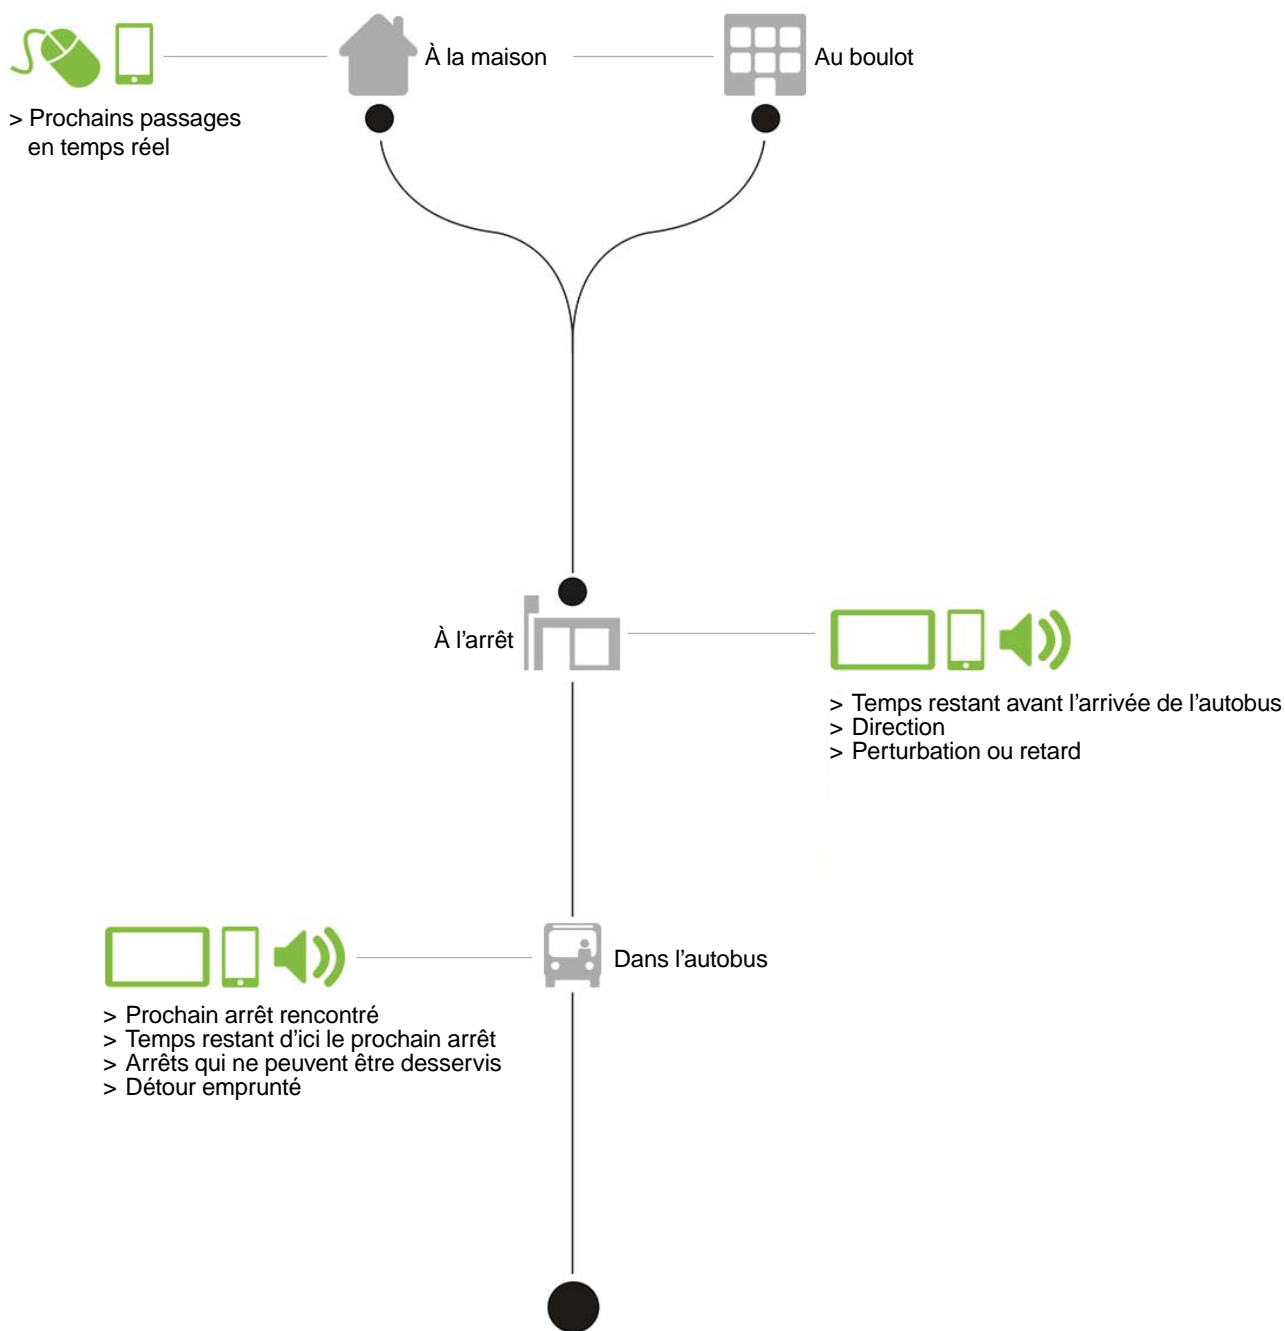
À la maison

Au boulot

> Prochains passages en temps réel

À l'arrêt

> Temps restant avant l'arrivée de l'autobus
> Direction
> Perturbation ou retard

Dans l'autobus

> Prochain arrêt rencontré
> Temps restant d'ici le prochain arrêt
> Arrêts qui ne peuvent être desservis
> Détour emprunté